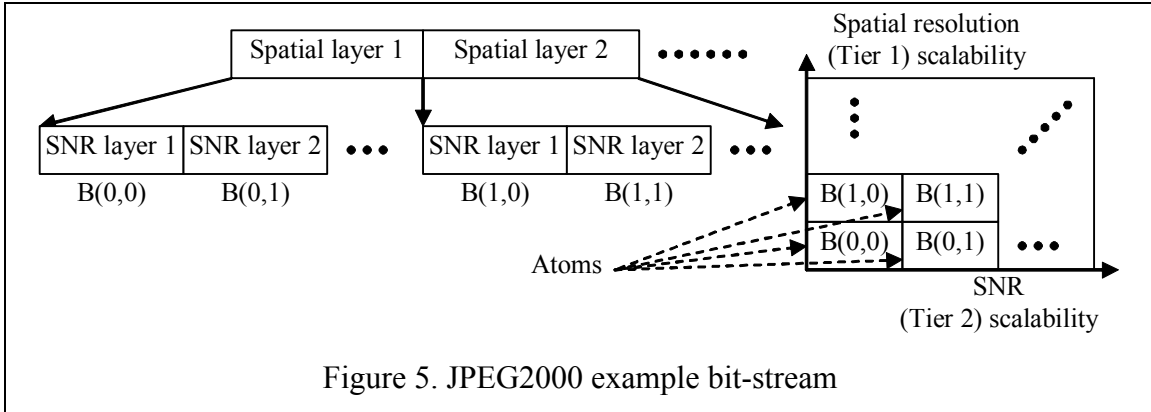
Spatial layer 1 | Spatial layer 2 ••••••

SNR layer 1 | SNR layer 2 •••

B(0,0) B(0,1)

SNR layer 1 | SNR layer 2 •••

B(1,0) B(1,1)

Spatial resolution (Tier 1) scalability

| | |
|---|---|
| B(1,0) | B(1,1) |
| B(0,0) | B(0,1) |

Atoms

SNR (Tier 2) scalability

Figure 5. JPEG2000 example bit-stream